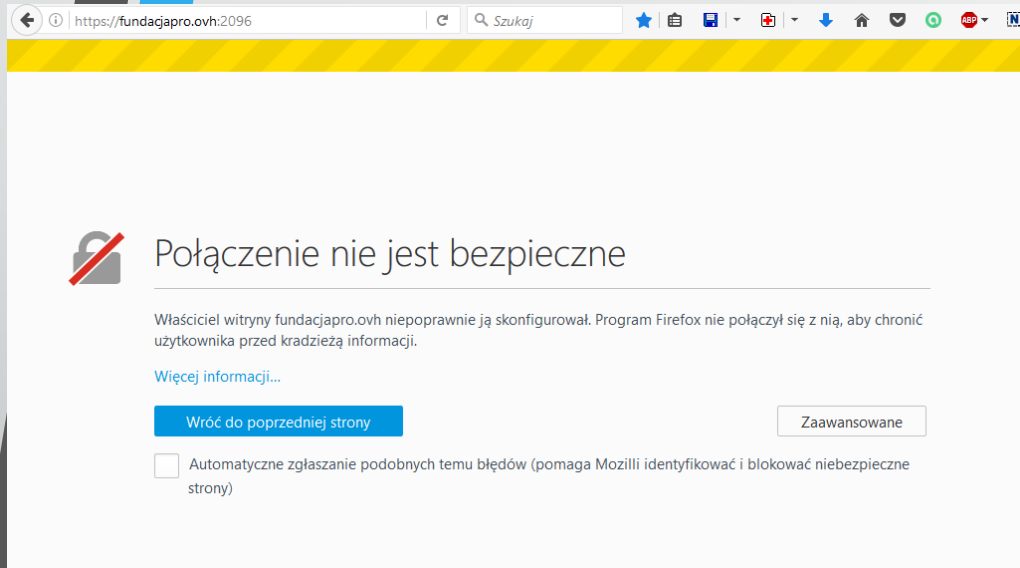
https://fundacjapro.ovh:2096

Szukaj

ABP

N

Połączenie nie jest bezpieczne

Właściciel witryny fundacjapro.ovh niepoprawnie ją skonfigurował. Program Firefox nie połączył się z nią, aby chronić użytkownika przed kradzieżą informacji.

Więcej informacji…

Wróć do poprzedniej strony

Zaawansowane

Automatyczne zgłaszanie podobnych temu błędów (pomaga Mozilli identyfikować i blokować niebezpieczne strony)